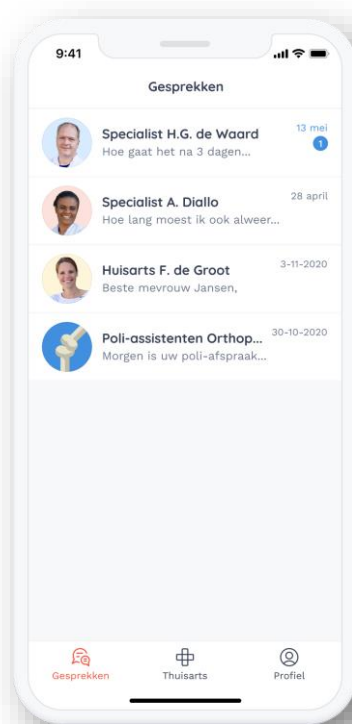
9:41

Gesprekken

Specialist H.G. de Waard
13 mei
Hoe gaat het na 3 dagen...
1

Specialist A. Diallo
28 april
Hoe lang moest ik ook alweer...

Huisarts F. de Groot
3-11-2020
Beste mevrouw Jansen,

Poli-assistenten Orthop...
30-10-2020
Morgen is uw poli-afspraak...

Gesprekken
Thuisarts
Profiel